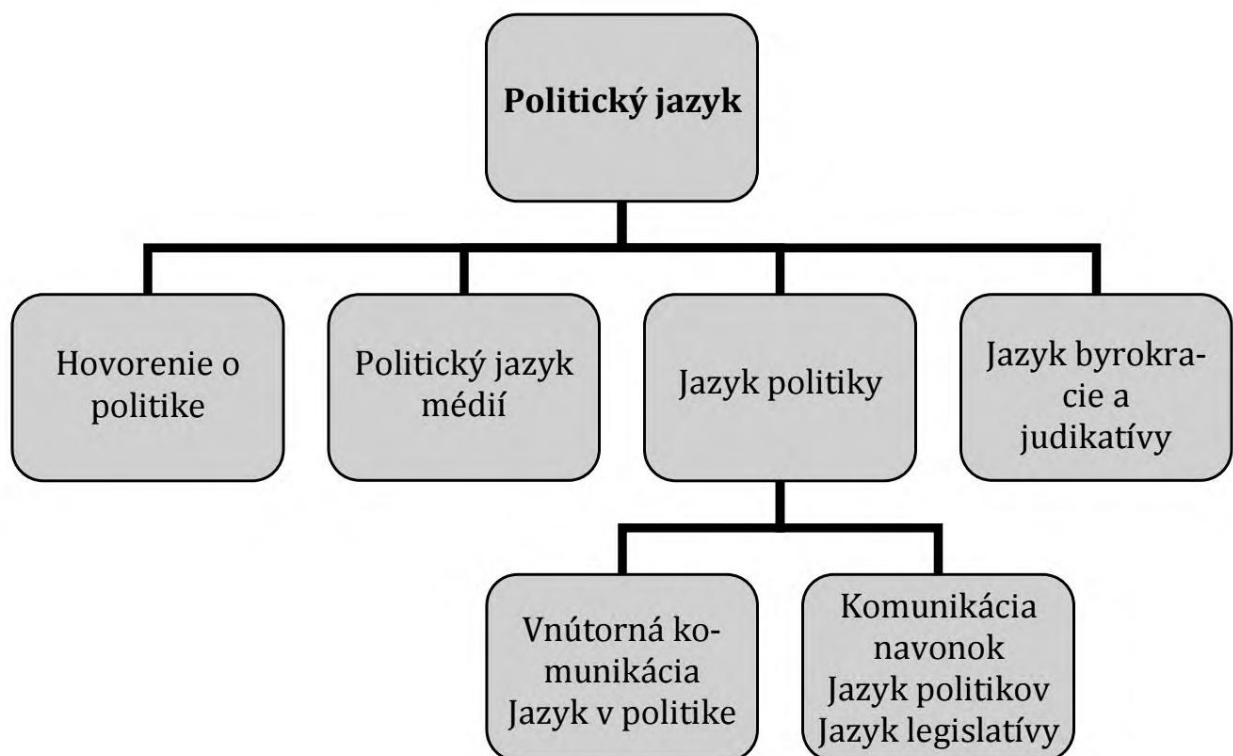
**Politický jazyk**

Hovorenie o politike

Politický jazyk médií

Jazyk politiky

Jazyk byrokracie a judikatívy

Vnútorná komunikácia
Jazyk v politike

Komunikácia navonok
Jazyk politikov
Jazyk legislatívy